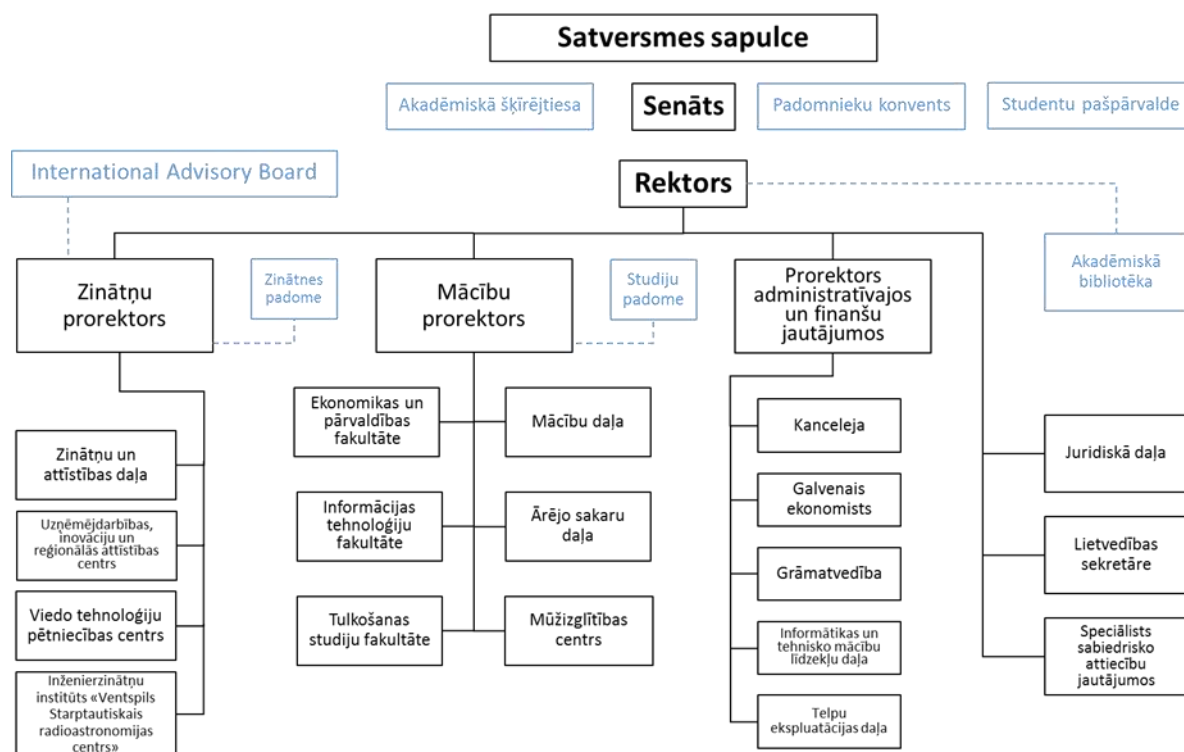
Satversmes sapulce

Akadēmiskā šķīrējtiesa

Senāts

Padomnieku konvents

Studentu pašpārvalde

International Advisory Board

Rektors

Akadēmiskā bibliotēka

Zinātņu prorektors

Zinātnes padome

Mācību prorektors

Studiju padome

Prorektors administratīvajos un finanšu jautājumos

Zinātņu un attīstības daļa

Uzņēmējdarbības, inovāciju un reģionālās attīstības centrs

Viedo tehnoloģiju pētniecības centrs

Inženierzinātņu institūts «Ventspils Starptautiskais radioastronomijas centrs»

Ekonomikas un pārvaldības fakultāte

Informācijas tehnoloģiju fakultāte

Tulkošanas studiju fakultāte

Mācību daļa

Ārējo sakaru daļa

Mūžizglītības centrs

Kanceleja

Galvenais ekonomists

Grāmatvedība

Informātikas un tehnisko mācību līdzekļu daļa

Telpu ekspluatācijas daļa

Juridiskā daļa

Lietvedības sekretāre

Speciālists sabiedrisko attiecību jautājumos